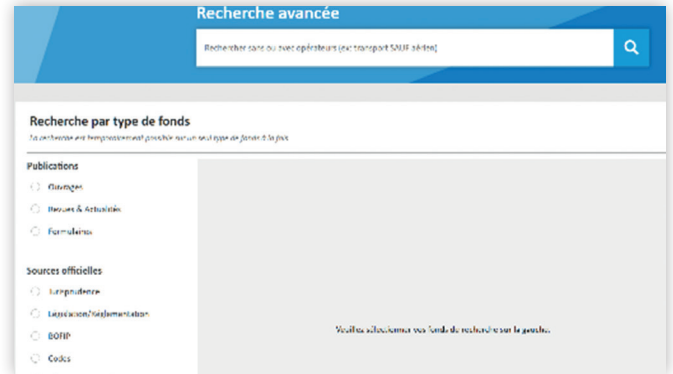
Recherche avancée

Rechercher sans ou avec opérateurs (ex: transport SAUF aérien)

Recherche par type de fonds

La recherche est temporairement possible sur un seul type de fonds à la fois.

Publications

Ouvrages

Revues & Actualités

Formulaires

Sources officielles

Jurisprudence

Législation/Réglementation

BOFIP

Codes

Veuillez sélectionner vos fonds de recherche sur la gauche.